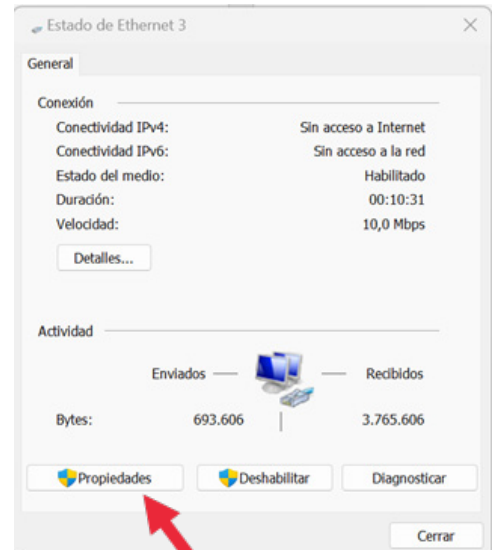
Estado de Ethernet 3

General

Conexión

| | |
|---|---|
| Conectividad IPv4: | Sin acceso a Internet |
| Conectividad IPv6: | Sin acceso a la red |
| Estado del medio: | Habilitado |
| Duración: | 00:10:31 |
| Velocidad: | 10,0 Mbps |

Detalles...

Actividad

Enviados — Recibidos

Bytes: 693.606 | 3.765.606

Propiedades Deshabilitar Diagnosticar

Cerrar